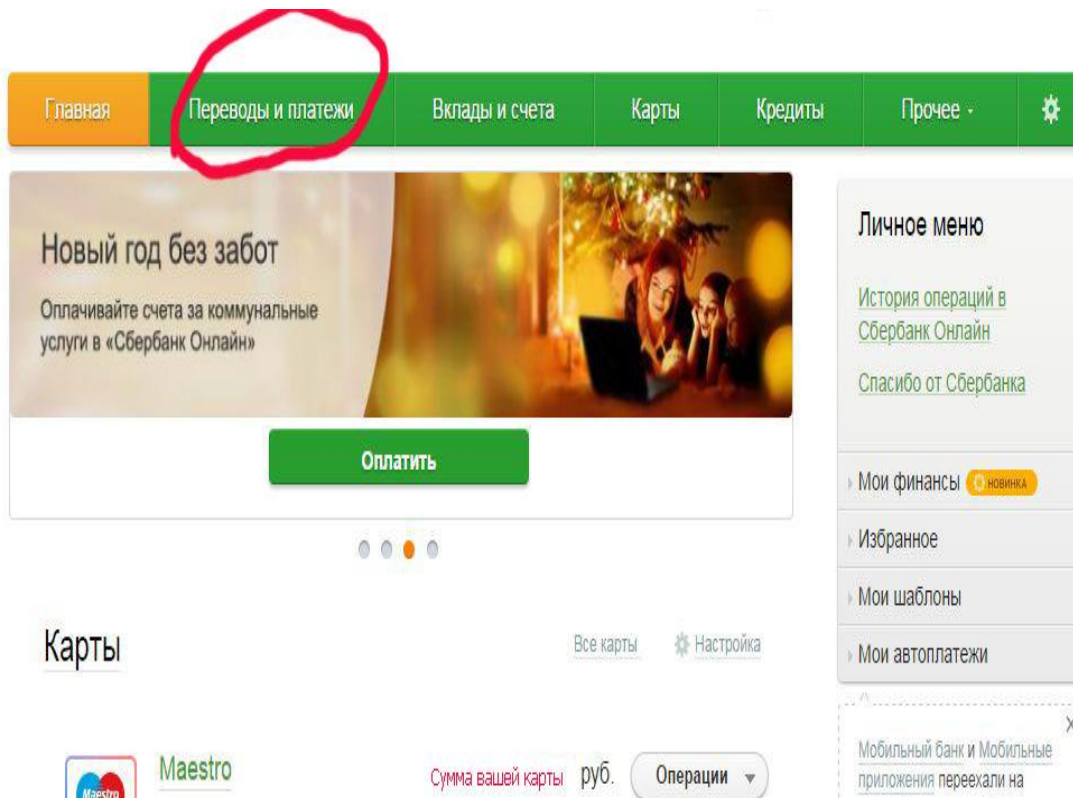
Главная | Переводы и платежи | Вклады и счета | Карты | Кредиты | Прочее

Новый год без забот

Оплачивайте счета за коммунальные услуги в «Сбербанк Онлайн»

Оплатить

Личное меню

История операций в Сбербанк Онлайн

Спасибо от Сбербанка

Мои финансы НОВИНКА

Избранное

Мои шаблоны

Мои автоплатежи

Карты

Все карты

Настройка

Maestro

Maestro

Сумма вашей карты руб.

Операции

Мобильный банк и Мобильные приложения переехали на